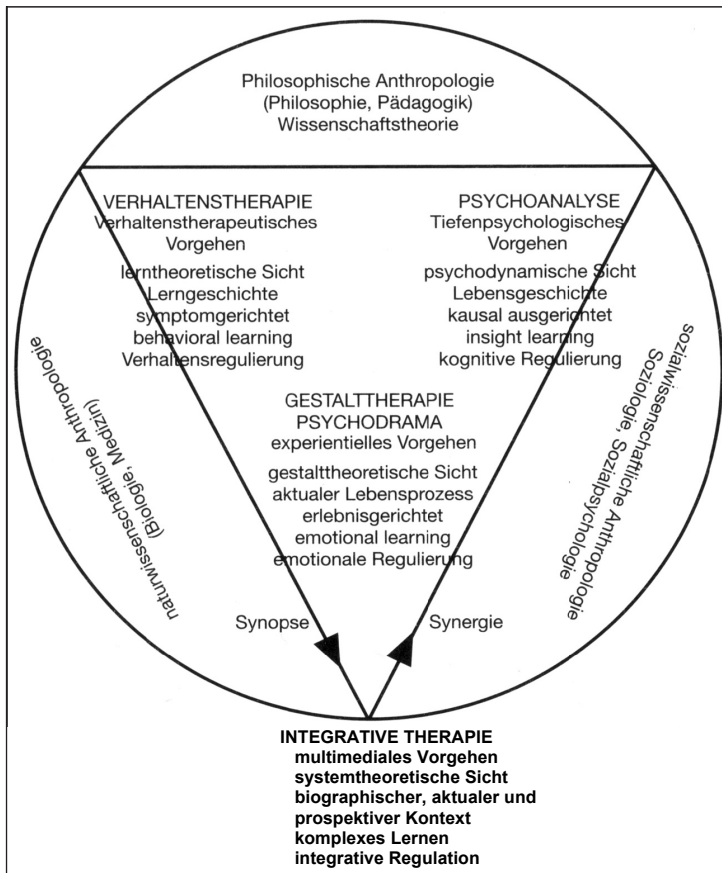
Philosophische Anthropologie
(Philosophie, Pädagogik)
Wissenschaftstheorie

VERHALTENSTHERAPIE
Verhaltenstherapeutisches
Vorgehen
lerntheoretische Sicht
Lerngeschichte
symptomgerichtet
behavioral learning
Verhaltensregulierung

PSYCHOANALYSE
Tiefenpsychologisches
Vorgehen
psychodynamische Sicht
Lebensgeschichte
kausal ausgerichtet
insight learning
kognitive Regulierung

naturwissenschaftliche Anthropologie
(Biologie, Medizin)

sozialwissenschaftliche Anthropologie
Soziologie, Sozialpsychologie

GESTALTTHERAPIE
PSYCHODRAMA
experientielles Vorgehen
gestalttheoretische Sicht
aktualer Lebensprozess
erlebnisgerichtet
emotional learning
emotionale Regulierung

Synopse

Synergie

INTEGRATIVE THERAPIE
multimediales Vorgehen
systemtheoretische Sicht
biographischer, aktualer und prospektiver Kontext
komplexes Lernen
integrative Regulation